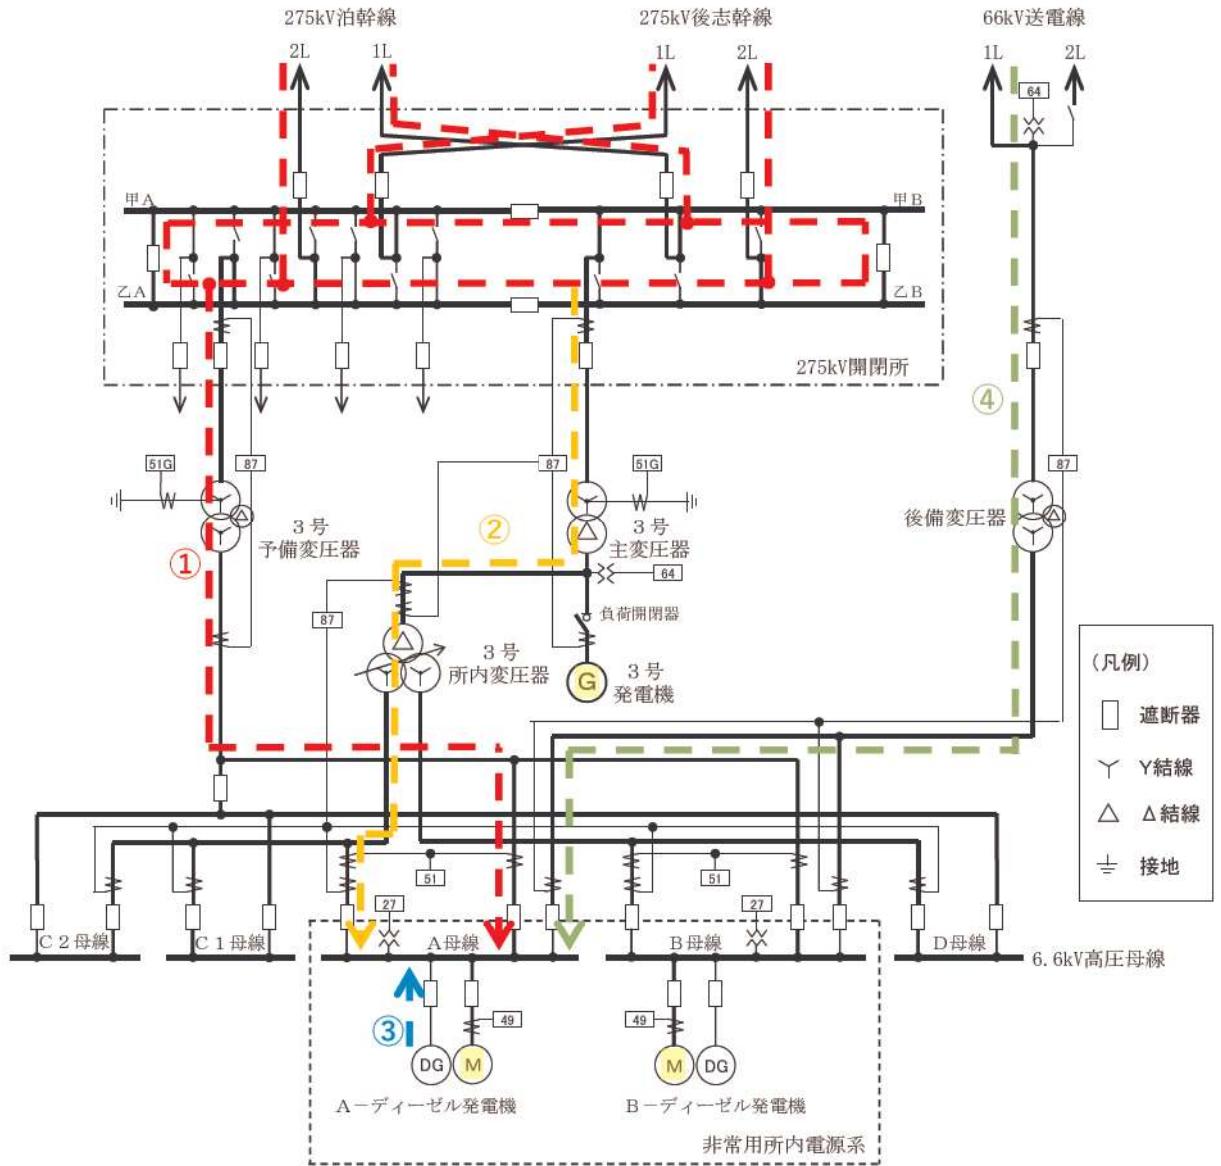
275kV泊幹線

2L 1L

275kV後志幹線

1L 2L

66kV送電線

1L 2L

64

甲A

甲B

乙A

乙B

275kV開閉所

④

51G

87

87

51G

87

① 3号 予備変圧器

② 3号 主変圧器

後備変圧器

64

負荷開閉器

87

3号 所内変圧器

G

3号 発電機

（凡例）

遮断器

Y結線

Δ結線

接地

51

51

27

27

C２母線

C１母線

A母線

B母線

D母線

6.6kV高圧母線

③

49

49

DG

M

M

DG

A－ディーゼル発電機

B－ディーゼル発電機

非常用所内電源系